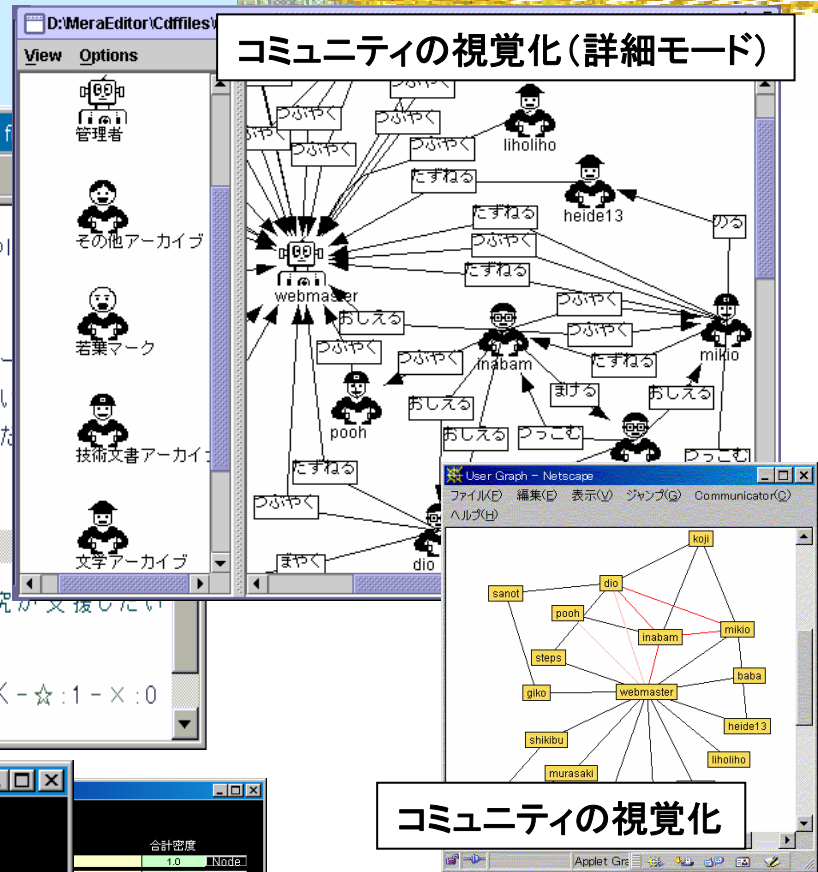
D:\MeraEditor\Cdffiles\

コミュニティの視覚化（詳細モード）

View Options

管理者

その他アーカイブ

若葉マーク

技術文書アーカイブ

文学アーカイブ

つぶやく
つぶやく
つぶやく
つぶやく
つぶやく
liholiho
たずねる
heide13
たずねる
のる
つぶやく
webmaster
たずねる
つぶやく
おしえる
つぶやく
つぶやく
つぶやく
たずねる
mikio
inabam
pooh
まける
おしえる
おしえる
おしえる
つっこむ
つっこむ
たずねる
つぶやく
まやく
dio

究が支援したい
く-☆:1-×:0

User Graph - Netscape
ファイル(F) 編集(E) 表示(V) ジャンプ(G) Communicator(C) ヘルプ(H)

koji
sanot
dio
pooh
inabam
mikio
steps
baba
giko
webmaster
heide13
shikibu
liholiho
murasaki

コミュニティの視覚化

Applet Gra

合計密度
1.0
Node